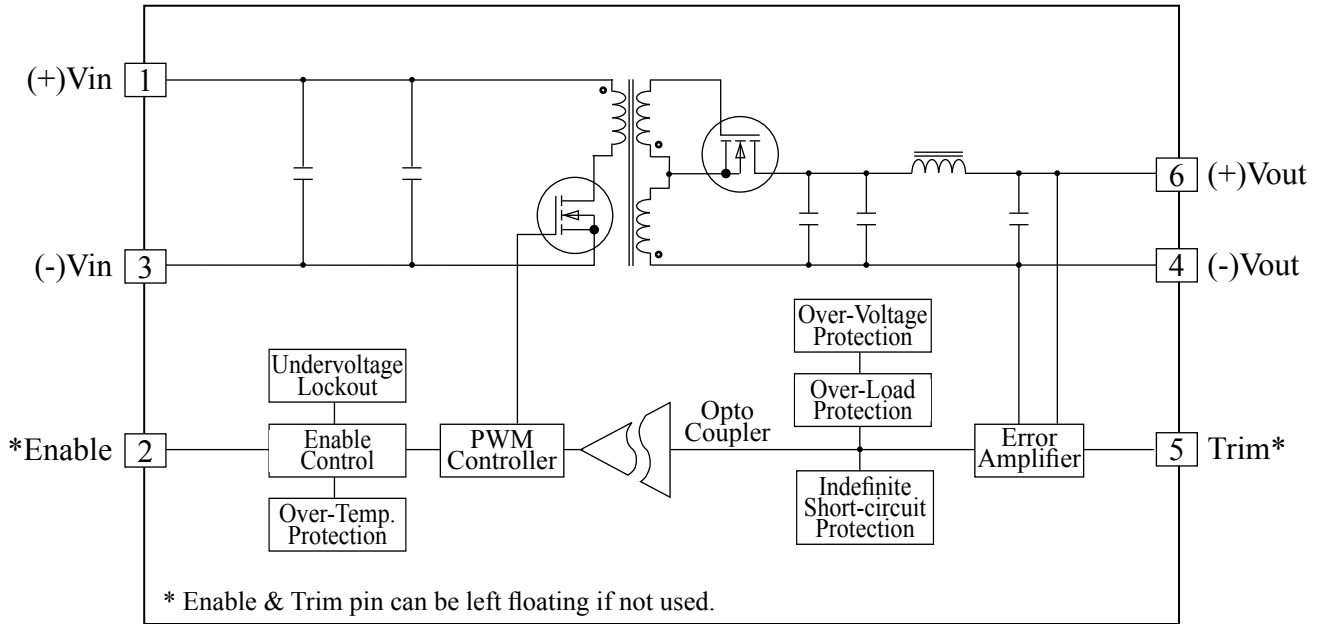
(+)Vin 1

6 (+)Vout

(-)Vin 3

4 (-)Vout

Over-Voltage Protection

Undervoltage Lockout

Over-Load Protection

Opto Coupler

*Enable 2

Enable Control

PWM Controller

Error Amplifier

5 Trim*

Over-Temp. Protection

Indefinite Short-circuit Protection

* Enable & Trim pin can be left floating if not used.